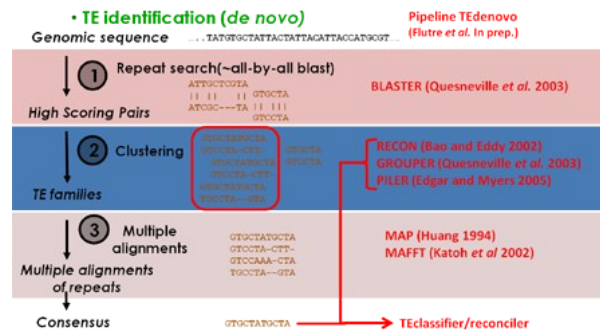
• TE identification (de novo)

Pipeline TEdenovo (Flutre et al. In prep.)

Genomic sequence ...TATGTGCTATTACTATTACATTACCATGCGT...

1 Repeat search (~all-by-all blast)

High Scoring Pairs

ATTGCTCGTA
|| || || GTGCTA
ATCGC---TA || |||
GTCCTA

BLASTER (Quesneville et al. 2003)

2 Clustering

TE families

GTGCTATGCTA
GTCCTA-CTT- GTGCTA
GTGCTATGCTA GTGCTA
GTCCTA-CTT
GTGCTATGCTA
TGCCTA--GTA

RECON (Bao and Eddy 2002)
GROUPER (Quesneville et al. 2003)
PILER (Edgar and Myers 2005)

3 Multiple alignments

Multiple alignments of repeats

GTGCTATGCTA
GTCCTA-CTT-
GTCCAAA-CTA
TGCCTA--GTA

MAP (Huang 1994)
MAFFT (Katoh et al 2002)

Consensus GTGCTATGCTA

TEclassifier/reconciler